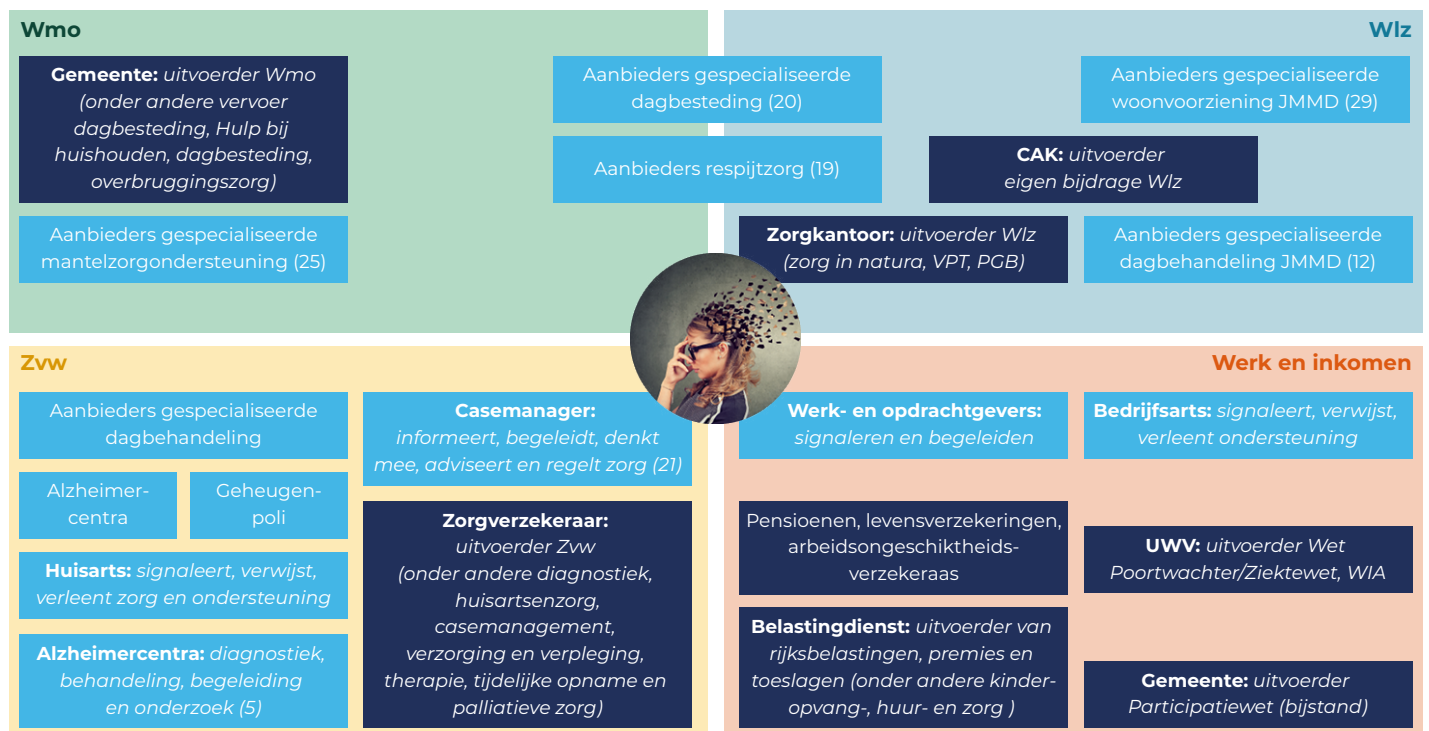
Wmo

**Gemeente:** *uitvoerder Wmo (onder andere vervoer dagbesteding, Hulp bij huishouden, dagbesteding, overbruggingszorg)*

Aanbieders gespecialiseerde mantelzorgondersteuning (25)

Aanbieders gespecialiseerde dagbesteding (20)

Aanbieders respijtzorg (19)

Wlz

Aanbieders gespecialiseerde woonvoorziening JMMD (29)

**CAK:** *uitvoerder eigen bijdrage Wlz*

**Zorgkantoor:** *uitvoerder Wlz (zorg in natura, VPT, PGB)*

Aanbieders gespecialiseerde dagbehandeling JMMD (12)

Zvw

Aanbieders gespecialiseerde dagbehandeling

Alzheimer-centra

Geheugen-poli

**Huisarts:** *signaleert, verwijst, verleent zorg en ondersteuning*

**Alzheimercentra:** *diagnostiek, behandeling, begeleiding en onderzoek (5)*

**Casemanager:** *informeert, begeleidt, denkt mee, adviseert en regelt zorg (21)*

**Zorgverzekeraar:** *uitvoerder Zvw (onder andere diagnostiek, huisartsenzorg, casemanagement, verzorging en verpleging, therapie, tijdelijke opname en palliatieve zorg)*

Werk en inkomen

**Werk- en opdrachtgevers:** *signaleren en begeleiden*

**Bedrijfsarts:** *signaleert, verwijst, verleent ondersteuning*

Pensioenen, levensverzekeringen, arbeidsongeschiktheids-verzekeraas

**UWV:** *uitvoerder Wet Poortwachter/Ziektewet, WIA*

**Belastingdienst:** *uitvoerder van rijksbelastingen, premies en toeslagen (onder andere kinder-opvang-, huur- en zorg )*

**Gemeente:** *uitvoerder Participatiewet (bijstand)*